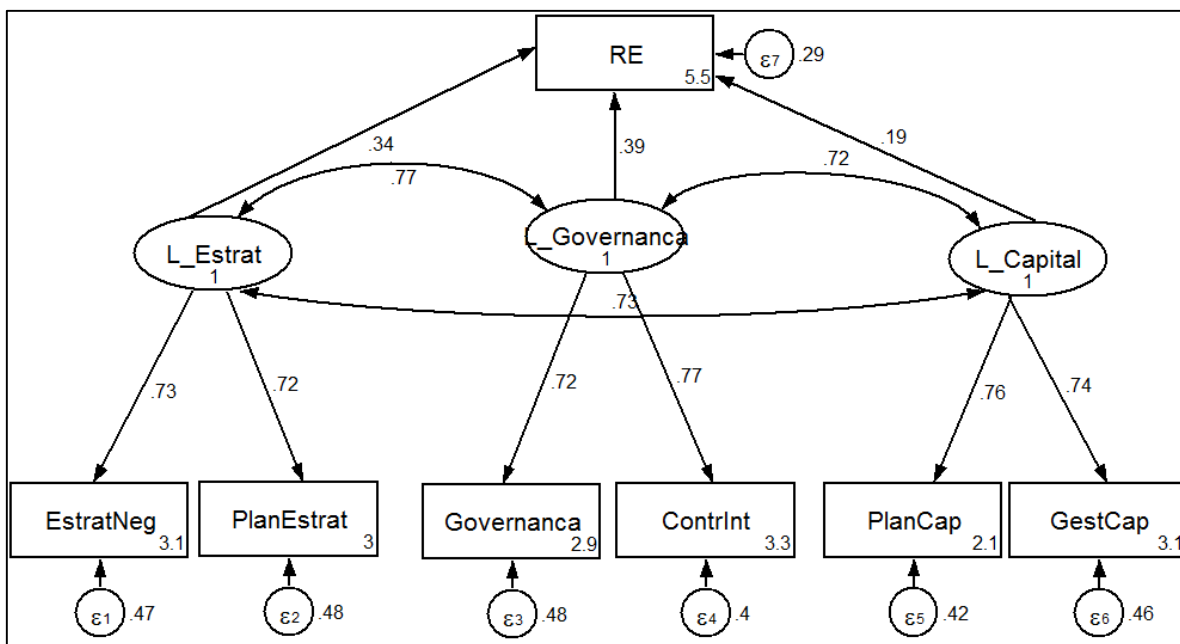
RE
5.5
$\varepsilon_7$ .29
.34
.39
.19
.77
.72
L_Estrat
1
L_Governanca
1
L_Capital
1
.73
.73
.72
.72
.77
.76
.74
EstratNeg
3.1
PlanEstrat
3
Governanca
2.9
ContrInt
3.3
PlanCap
2.1
GestCap
3.1
$\varepsilon_1$ .47
$\varepsilon_2$ .48
$\varepsilon_3$ .48
$\varepsilon_4$ .4
$\varepsilon_5$ .42
$\varepsilon_6$ .46